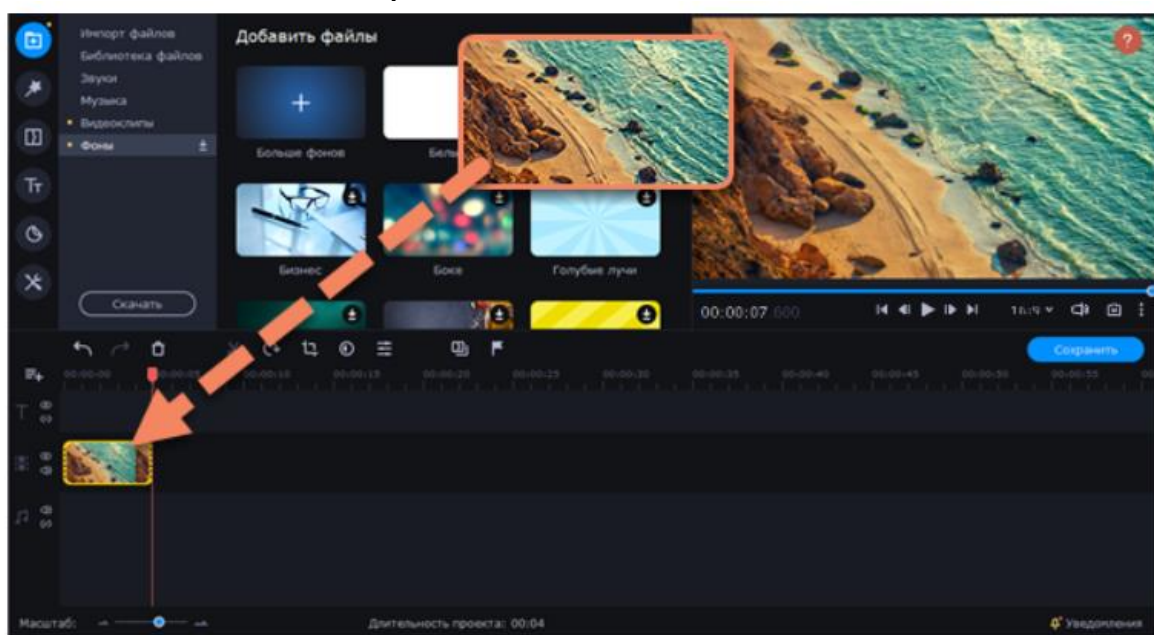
Импорт файлов
Библиотека файлов
Звуки
Музыка
Видеоклипы
Фоны

Скачать

Добавить файлы

Больше фонов
Бель
Бизнес
Боке
Голубые лучи

?

00:00:07.600
16:9

Сохранить

00:00:00
00:00:05
00:00:10
00:00:15
00:00:20
00:00:25
00:00:30
00:00:35
00:00:40
00:00:45
00:00:50
00:00:55

Масштаб:
Длительность проекта: 00:04
Уведомления